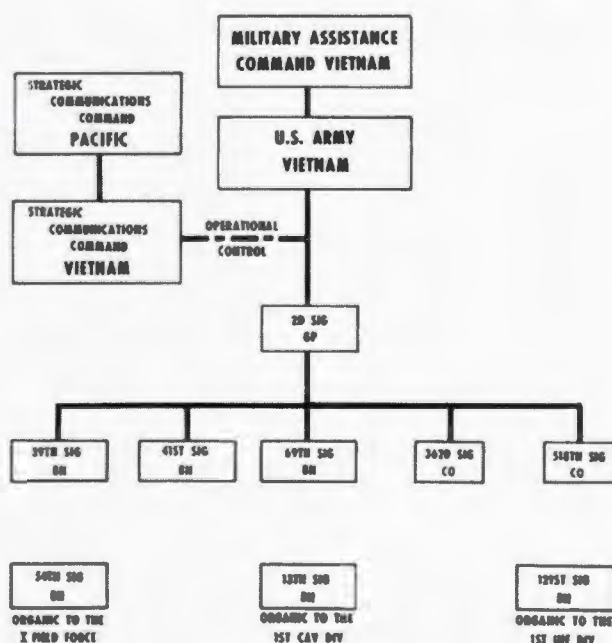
MILITARY ASSISTANCE COMMAND VIETNAM

STRATEGIC COMMUNICATIONS COMMAND PACIFIC

U.S. ARMY VIETNAM

STRATEGIC COMMUNICATIONS COMMAND VIETNAM

OPERATIONAL CONTROL

2D SIG GP

39TH SIG BN

41ST SIG BN

69TH SIG BN

362D SIG CO

518TH SIG CO

54TH SIG BN
ORGANIC TO THE I FIELD FORCE

13TH SIG BN
ORGANIC TO THE 1ST CAV DIV

121ST SIG BN
ORGANIC TO THE 1ST INF DIV